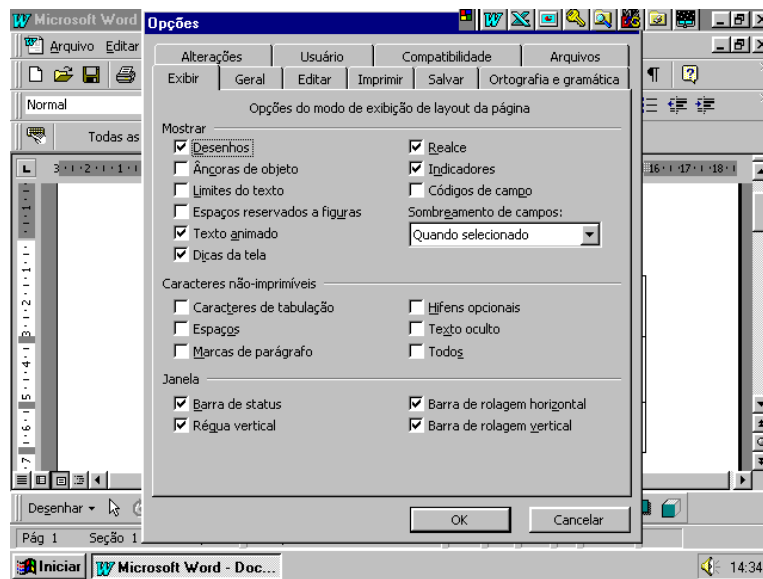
Microsoft Word

Arquivo Editar

Normal

Todas as

Opções

Alterações | Usuário | Compatibilidade | Arquivos

Exibir | Geral | Editar | Imprimir | Salvar | Ortografia e gramática

Opções do modo de exibição de layout da página

Mostrar

☑ Desenhos
☐ Âncoras de objeto
☐ Limites do texto
☐ Espaços reservados a figuras
☑ Texto animado
☑ Dicas da tela

☑ Realce
☑ Indicadores
☐ Códigos de campo

Sombreamento de campos:
Quando selecionado

Caracteres não-imprimíveis

☐ Caracteres de tabulação
☐ Espaços
☐ Marcas de parágrafo

☐ Hifens opcionais
☐ Texto oculto
☐ Todos

Janela

☑ Barra de status
☑ Régua vertical

☑ Barra de rolagem horizontal
☑ Barra de rolagem vertical

OK | Cancelar

Desenhar

Pág 1 Seção 1

Iniciar | Microsoft Word - Doc...

14:34